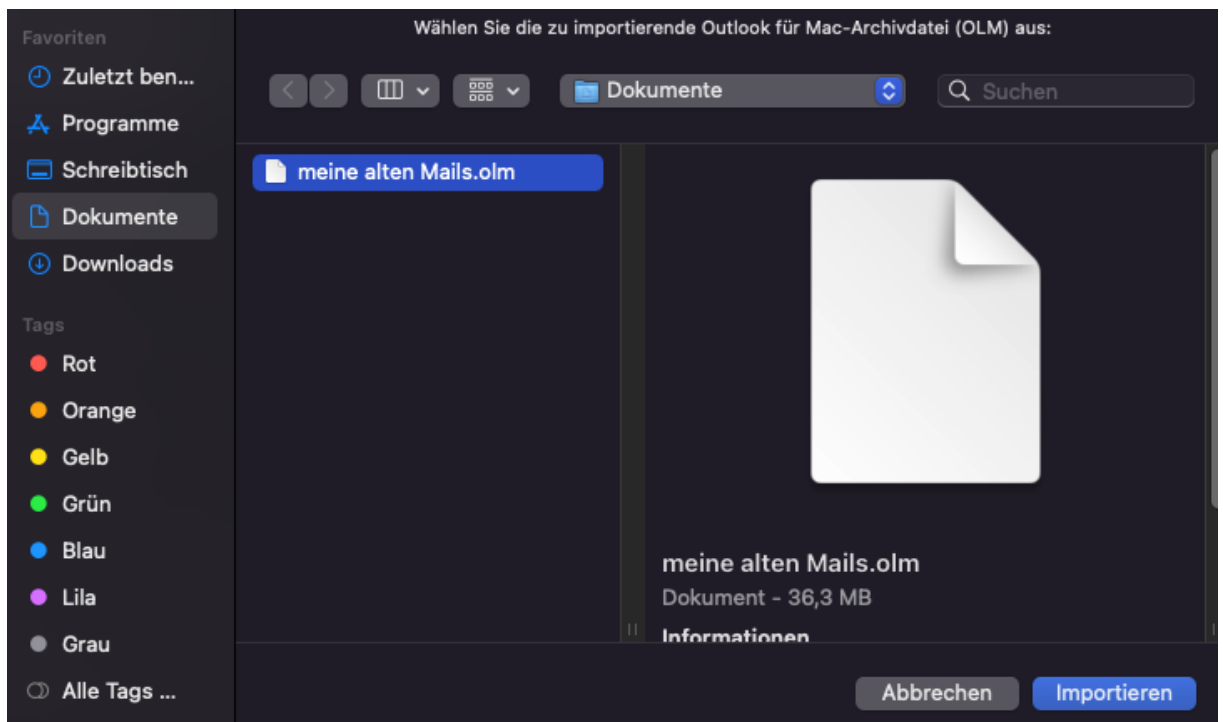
Favoriten
Zuletzt ben...
Programme
Schreibtisch
Dokumente
Downloads

Tags
Rot
Orange
Gelb
Grün
Blau
Lila
Grau
Alle Tags ...

Wählen Sie die zu importierende Outlook für Mac-Archivdatei (OLM) aus:

Dokumente
Suchen

meine alten Mails.olm

meine alten Mails.olm
Dokument - 36,3 MB
Informationen

Abbrechen
Importieren